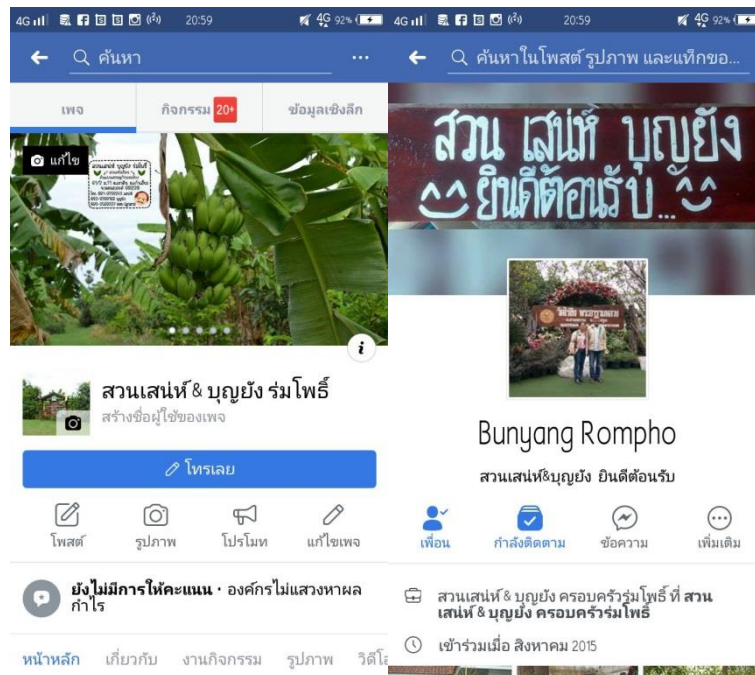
4G 20:59 4G 92%

ค้นหา

...

เพจ

กิจกรรม 20+

ข้อมูลเชิงลึก

แก้ไข

สวนเสน่ห์ & บุญยัง ร่มโพธิ์

สร้างชื่อผู้ใช้ของเพจ

โทรเลย

โพสต์

รูปภาพ

โปรโมท

แก้ไขเพจ

ยังไม่มีการให้คะแนน · องค์กรไม่แสวงหาผลกำไร

หน้าหลัก เกี่ยวกับ งานกิจกรรม รูปภาพ วิดีโ

4G 20:59 4G 92%

ค้นหาในโพสต์ รูปภาพ และแท็กขอ...

สวน เสน่ห์ บุญยัง

^_^ ยินดีต้อนรับ ^_^

Bunyang Rompho

สวนเสน่ห์&บุญยัง ยินดีต้อนรับ

เพื่อน

กำลังติดตาม

ข้อความ

เพิ่มเติม

สวนเสน่ห์ & บุญยัง ครอบครัวร่มโพธิ์ ที่ สวนเสน่ห์ & บุญยัง ครอบครัวร่มโพธิ์

เข้าร่วมเมื่อ สิงหาคม 2015